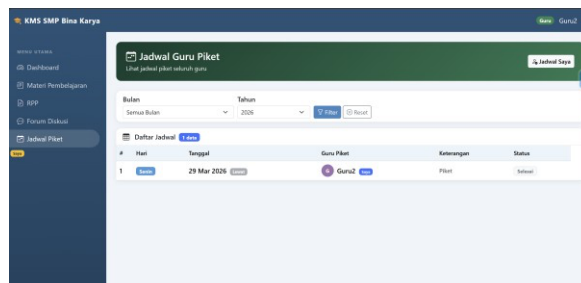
KMS SMP Bina Karya

Guru Guru2

MENU UTAMA
Dashboard
Materi Pembelajaran
RPP
Forum Diskusi
Jadwal Piket

Jadwal Guru Piket
Lihat jadwal piket seluruh guru

Jadwal Saya

Bulan
Semua Bulan

Tahun
2026

Filter
Reset

Daftar Jadwal 1 data

| # | Hari | Tanggal | Guru Piket | Keterangan | Status |
|---|---|---|---|---|---|
| 1 | Senin | 29 Mar 2026 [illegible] | G Guru2 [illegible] | Piket | Selesai |